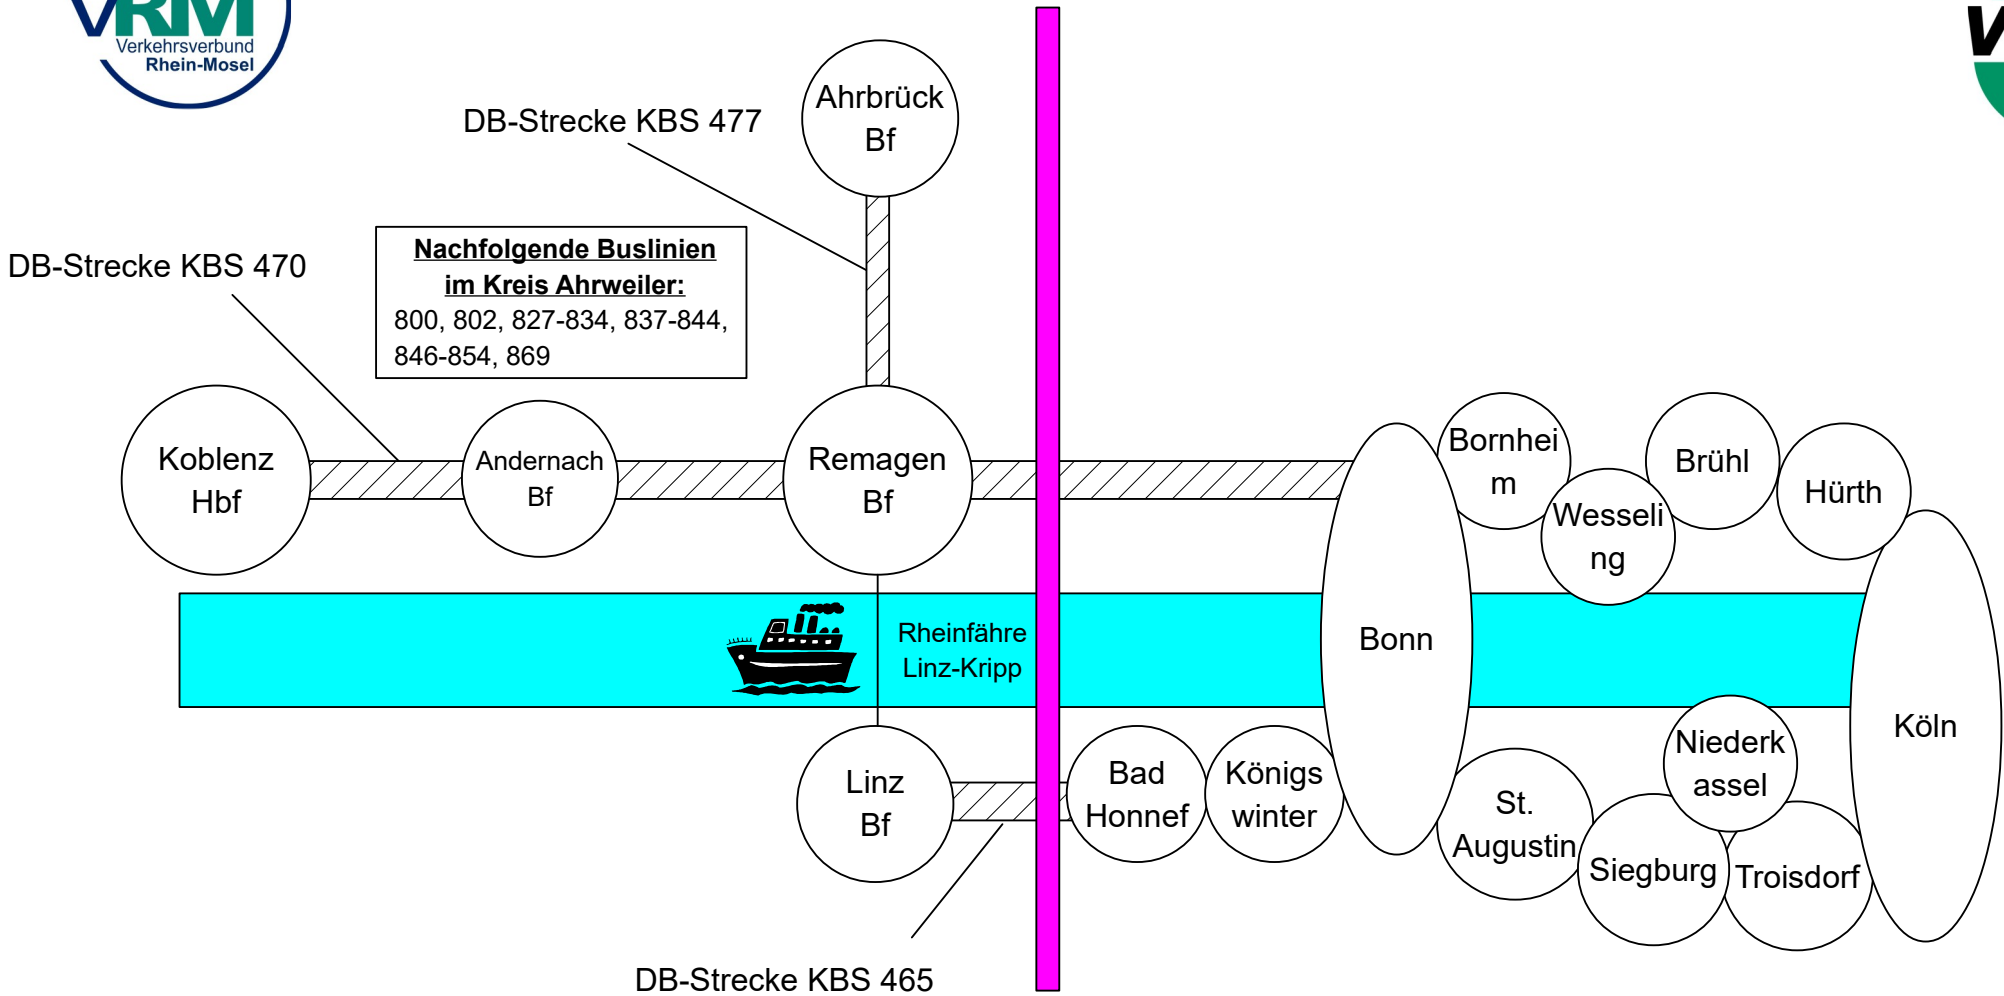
VRM
Verkehrsverbund
Rhein-Mosel

DB-Strecke KBS 477

Ahrbrück Bf

DB-Strecke KBS 470

**Nachfolgende Buslinien im Kreis Ahrweiler:**
800, 802, 827-834, 837-844, 846-854, 869

Koblenz Hbf

Andernach Bf

Remagen Bf

Bornheim

Brühl

Hürth

Wesseling

Rheinfähre Linz-Kripp

Bonn

Köln

Niederkassel

Linz Bf

Bad Honnef

Königswinter

St. Augustin

Siegburg

Troisdorf

DB-Strecke KBS 465

V